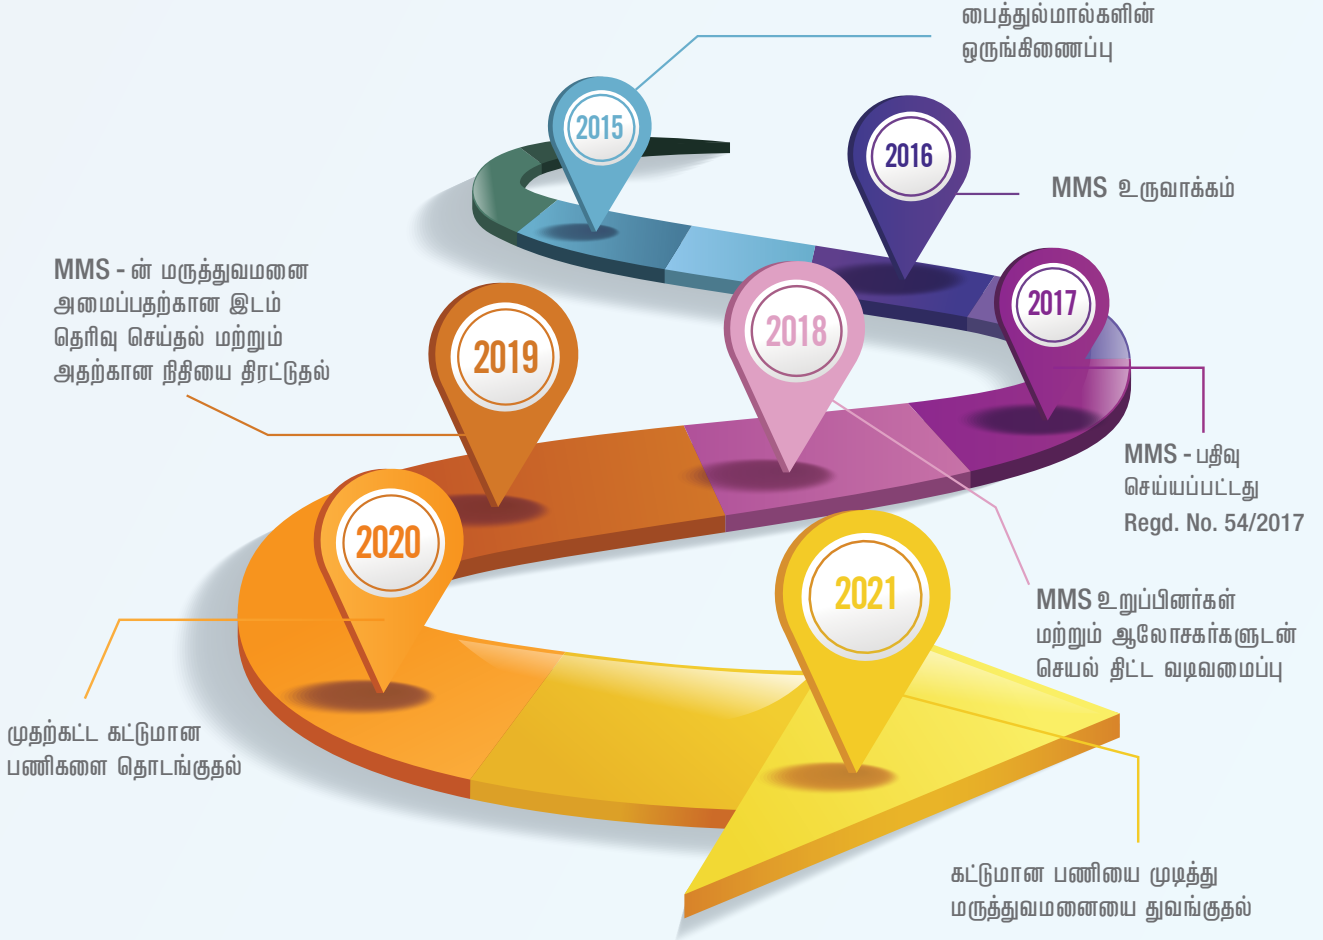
பைத்துல்மால்களின் ஒருங்கிணைப்பு

2015

2016

MMS உருவாக்கம்

MMS - ன் மருத்துவமனை அமைப்பதற்கான இடம் தெரிவு செய்தல் மற்றும் அதற்கான நிதியை திரட்டுதல்

2019

2018

2017

MMS - பதிவு செய்யப்பட்டது Regd. No. 54/2017

2020

2021

MMS உறுப்பினர்கள் மற்றும் ஆலோசகர்களுடன் செயல் திட்ட வடிவமைப்பு

முதற்கட்ட கட்டுமான பணிகளை தொடங்குதல்

கட்டுமான பணியை முடித்து மருத்துவமனையை துவங்குதல்